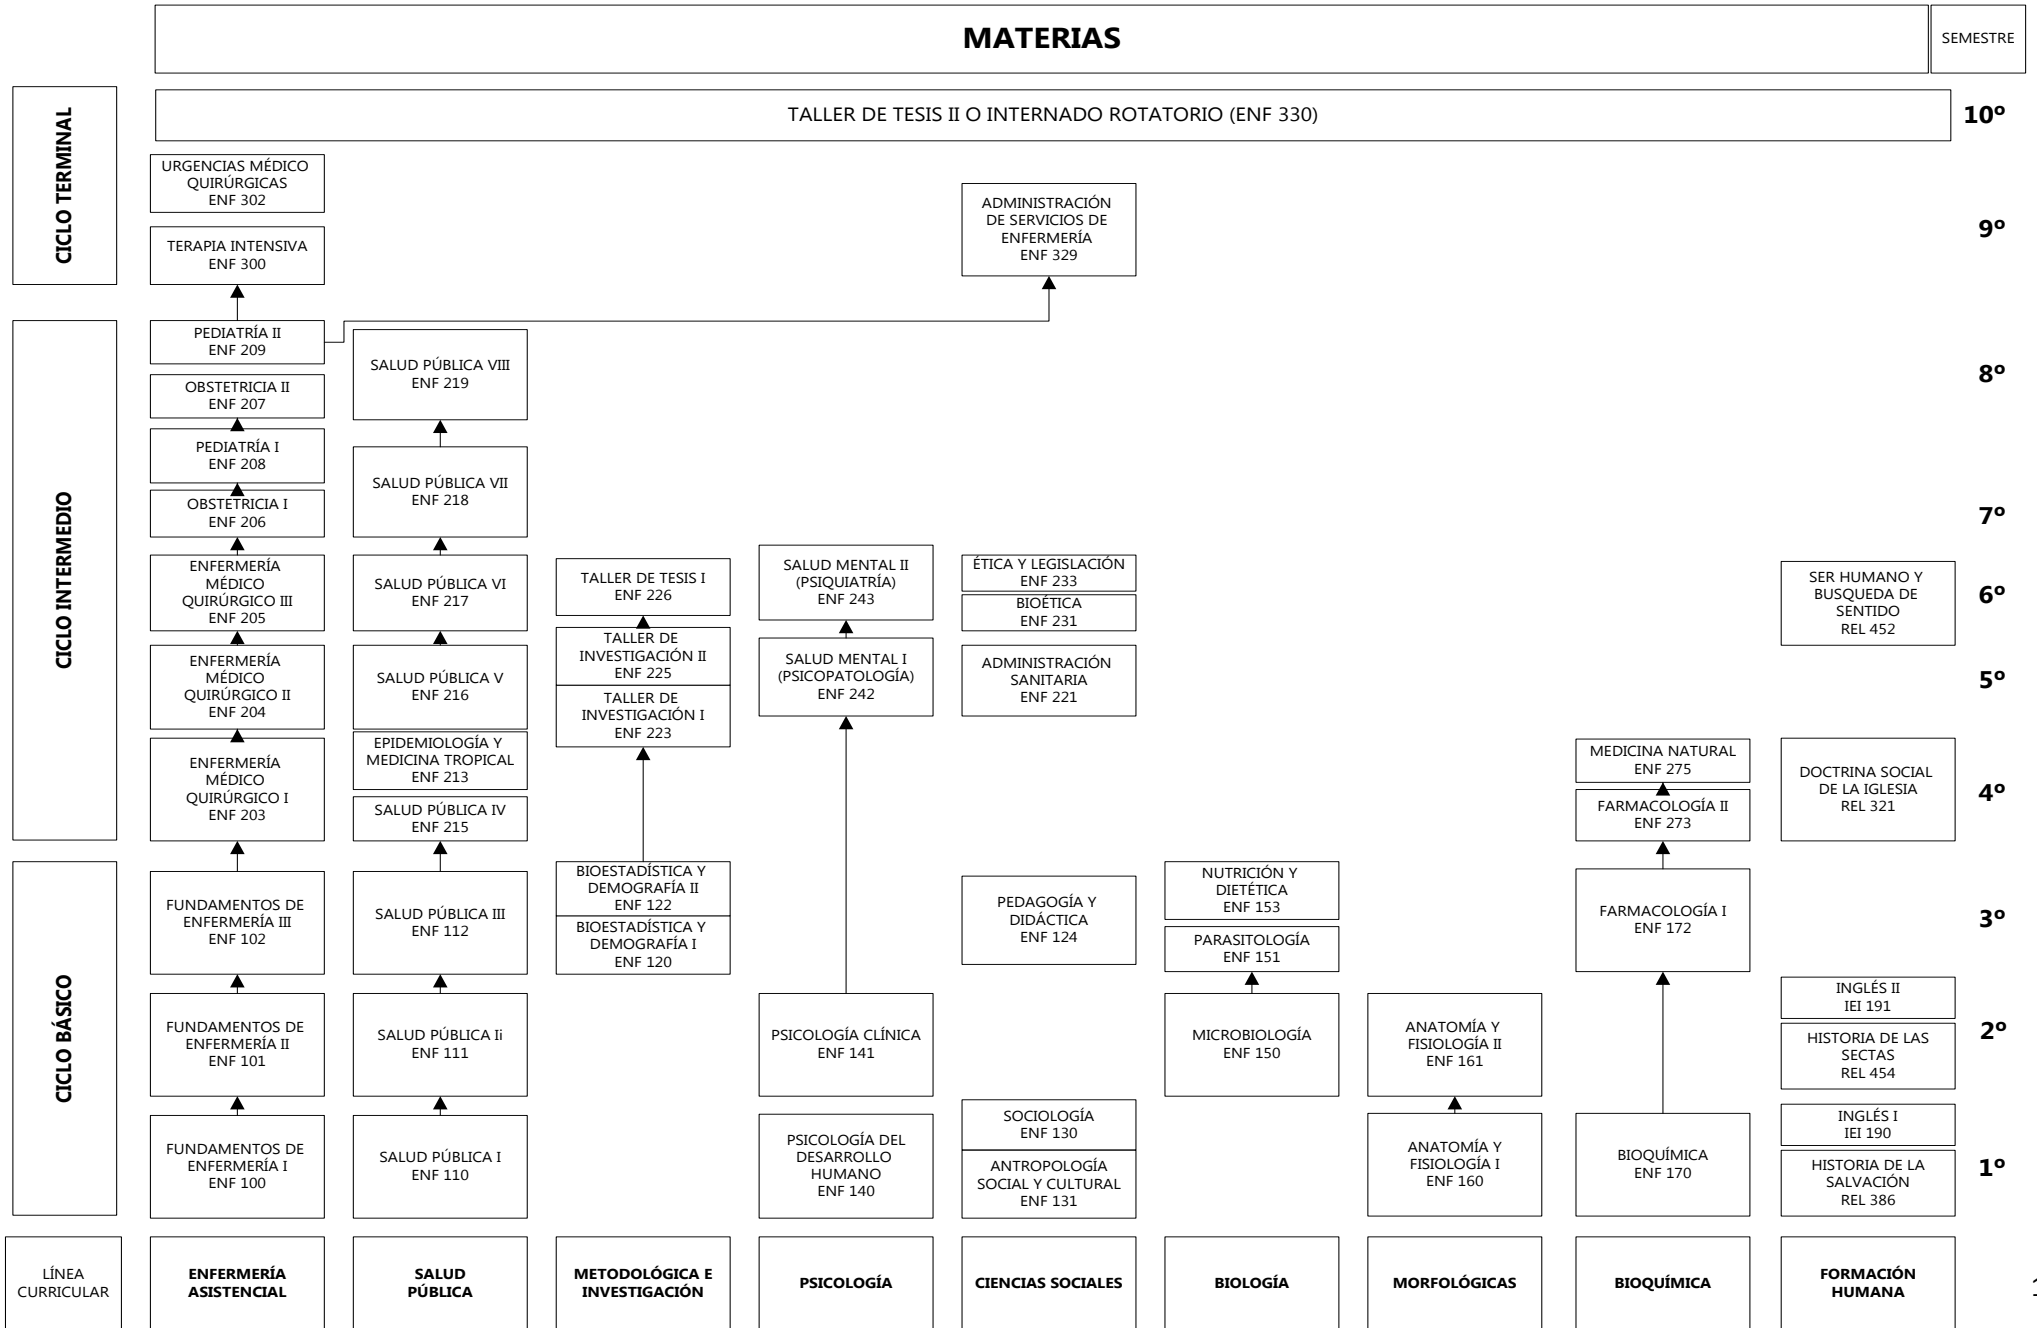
MATERIAS

SEMESTRE

CICLO TERMINAL

TALLER DE TESIS II O INTERNADO ROTATORIO (ENF 330)

10º

URGENCIAS MÉDICO QUIRÚRGICAS ENF 302

TERAPIA INTENSIVA ENF 300

ADMINISTRACIÓN DE SERVICIOS DE ENFERMERÍA ENF 329

9º

CICLO INTERMEDIO

PEDIATRÍA II ENF 209

OBSTETRICIA II ENF 207

SALUD PÚBLICA VIII ENF 219

8º

PEDIATRÍA I ENF 208

OBSTETRICIA I ENF 206

SALUD PÚBLICA VII ENF 218

7º

ENFERMERÍA MÉDICO QUIRÚRGICO III ENF 205

SALUD PÚBLICA VI ENF 217

TALLER DE TESIS I ENF 226

SALUD MENTAL II (PSIQUIATRÍA) ENF 243

ÉTICA Y LEGISLACIÓN ENF 233

BIOÉTICA ENF 231

SER HUMANO Y BUSQUEDA DE SENTIDO REL 452

6º

ENFERMERÍA MÉDICO QUIRÚRGICO II ENF 204

SALUD PÚBLICA V ENF 216

TALLER DE INVESTIGACIÓN II ENF 225

TALLER DE INVESTIGACIÓN I ENF 223

SALUD MENTAL I (PSICOPATOLOGÍA) ENF 242

ADMINISTRACIÓN SANITARIA ENF 221

5º

ENFERMERÍA MÉDICO QUIRÚRGICO I ENF 203

EPIDEMIOLOGÍA Y MEDICINA TROPICAL ENF 213

SALUD PÚBLICA IV ENF 215

MEDICINA NATURAL ENF 275

FARMACOLOGÍA II ENF 273

DOCTRINA SOCIAL DE LA IGLESIA REL 321

4º

CICLO BÁSICO

FUNDAMENTOS DE ENFERMERÍA III ENF 102

SALUD PÚBLICA III ENF 112

BIOESTADÍSTICA Y DEMOGRAFÍA II ENF 122

BIOESTADÍSTICA Y DEMOGRAFÍA I ENF 120

PEDAGOGÍA Y DIDÁCTICA ENF 124

NUTRICIÓN Y DIETÉTICA ENF 153

PARASITOLOGÍA ENF 151

FARMACOLOGÍA I ENF 172

3º

FUNDAMENTOS DE ENFERMERÍA II ENF 101

SALUD PÚBLICA Ii ENF 111

PSICOLOGÍA CLÍNICA ENF 141

MICROBIOLOGÍA ENF 150

ANATOMÍA Y FISIOLOGÍA II ENF 161

INGLÉS II IEI 191

HISTORIA DE LAS SECTAS REL 454

2º

FUNDAMENTOS DE ENFERMERÍA I ENF 100

SALUD PÚBLICA I ENF 110

PSICOLOGÍA DEL DESARROLLO HUMANO ENF 140

SOCIOLOGÍA ENF 130

ANTROPOLOGÍA SOCIAL Y CULTURAL ENF 131

ANATOMÍA Y FISIOLOGÍA I ENF 160

BIOQUÍMICA ENF 170

INGLÉS I IEI 190

HISTORIA DE LA SALVACIÓN REL 386

1º

LÍNEA CURRICULAR

ENFERMERÍA ASISTENCIAL

SALUD PÚBLICA

METODOLÓGICA E INVESTIGACIÓN

PSICOLOGÍA

CIENCIAS SOCIALES

BIOLOGÍA

MORFOLÓGICAS

BIOQUÍMICA

FORMACIÓN HUMANA

1